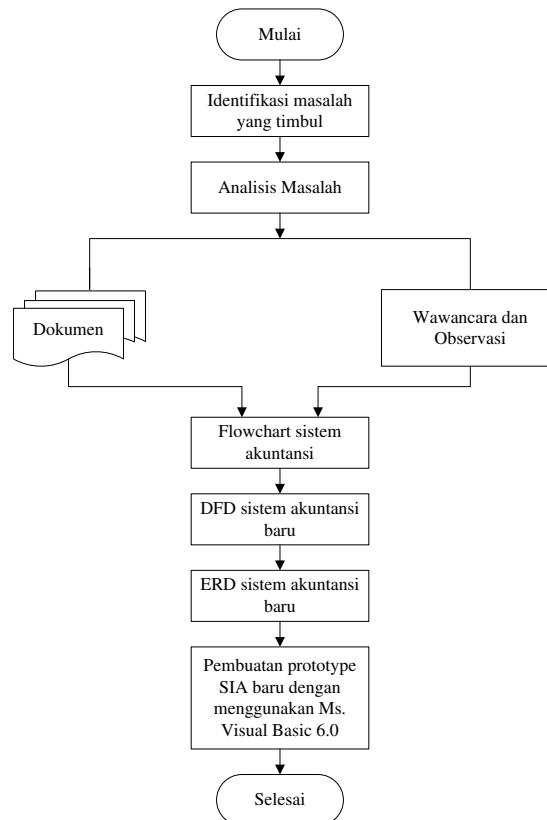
Mulai

Identifikasi masalah yang timbul

Analisis Masalah

Dokumen

Wawancara dan Observasi

Flowchart sistem akuntansi

DFD sistem akuntansi baru

ERD sistem akuntansi baru

Pembuatan prototype SIA baru dengan menggunakan Ms. Visual Basic 6.0

Selesai